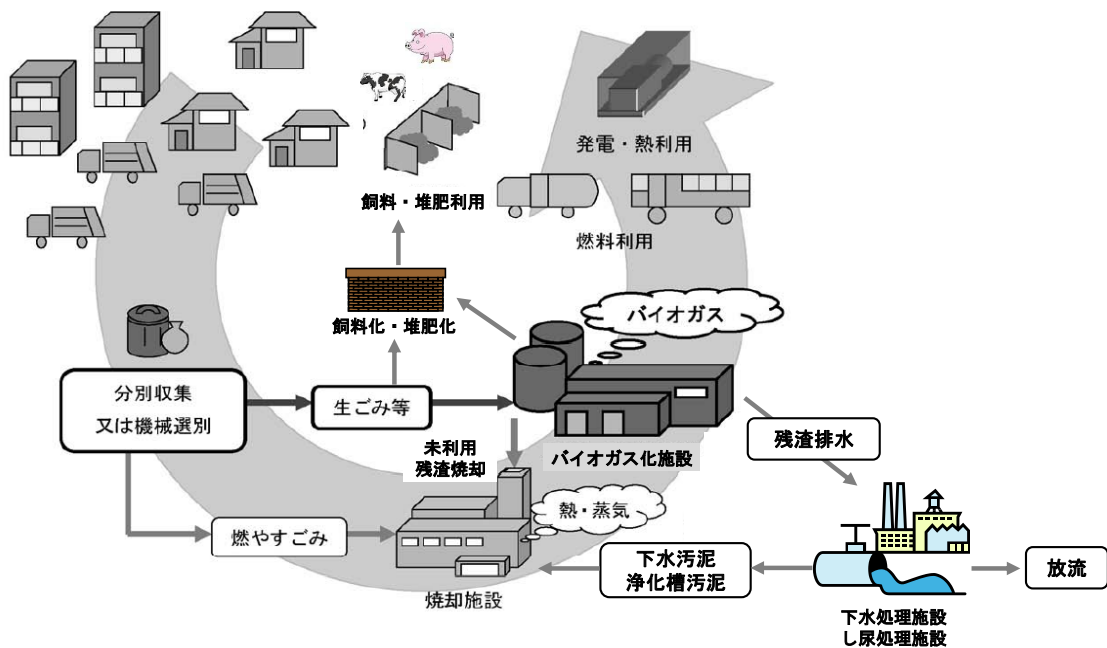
発電・熱利用

飼料・堆肥利用

燃料利用

飼料化・堆肥化

バイオガス

分別収集
又は機械選別

生ごみ等

未利用
残渣焼却

バイオガス化施設

残渣排水

熱・蒸気

燃やすごみ

焼却施設

下水汚泥
浄化槽汚泥

放流

下水処理施設
し尿処理施設